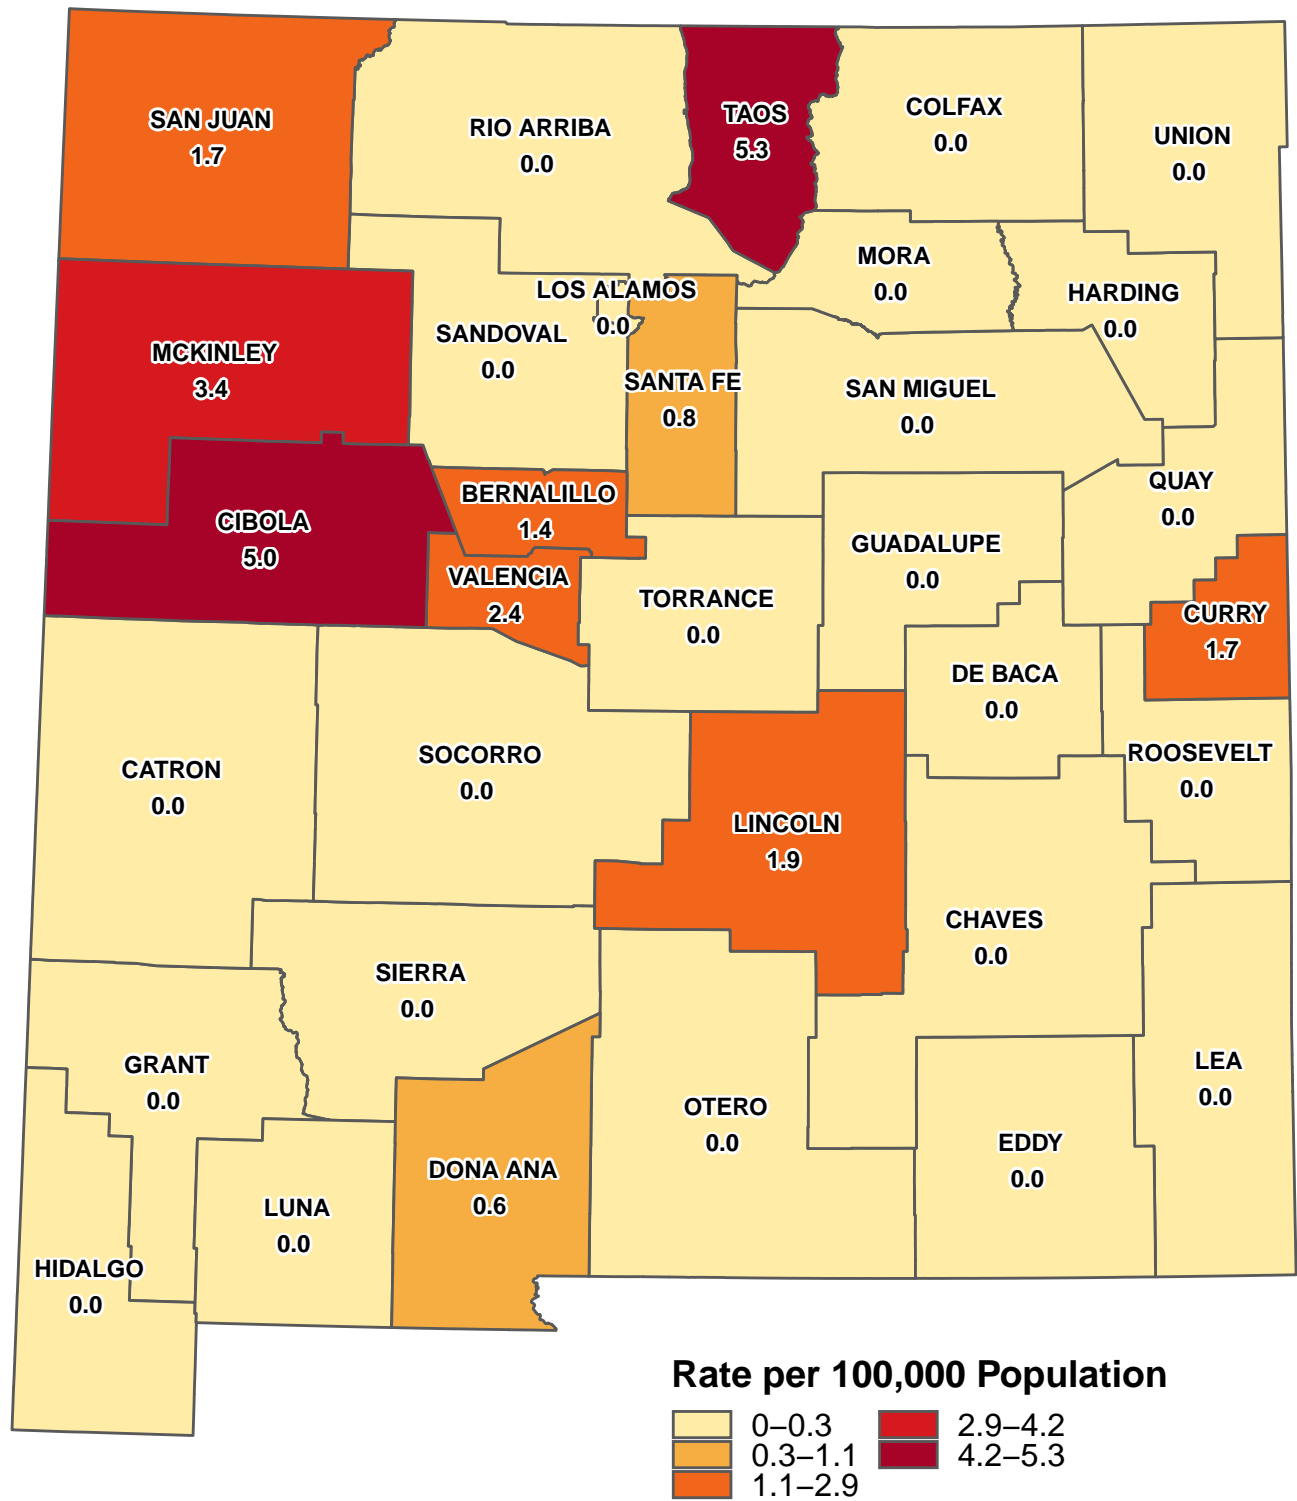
SAN JUAN
1.7

RIO ARRIBA
0.0

TAOS
5.3

COLFAX
0.0

UNION
0.0

MORA
0.0

HARDING
0.0

LOS ALAMOS
0.0

SANDOVAL
0.0

MCKINLEY
3.4

SANTA FE
0.8

SAN MIGUEL
0.0

QUAY
0.0

CIBOLA
5.0

BERNALILLO
1.4

VALENCIA
2.4

TORRANCE
0.0

GUADALUPE
0.0

CURRY
1.7

DE BACA
0.0

ROOSEVELT
0.0

CATRON
0.0

SOCORRO
0.0

LINCOLN
1.9

CHAVES
0.0

SIERRA
0.0

GRANT
0.0

LEA
0.0

OTERO
0.0

EDDY
0.0

DONA ANA
0.6

LUNA
0.0

HIDALGO
0.0

Rate per 100,000 Population
0–0.3
0.3–1.1
1.1–2.9
2.9–4.2
4.2–5.3